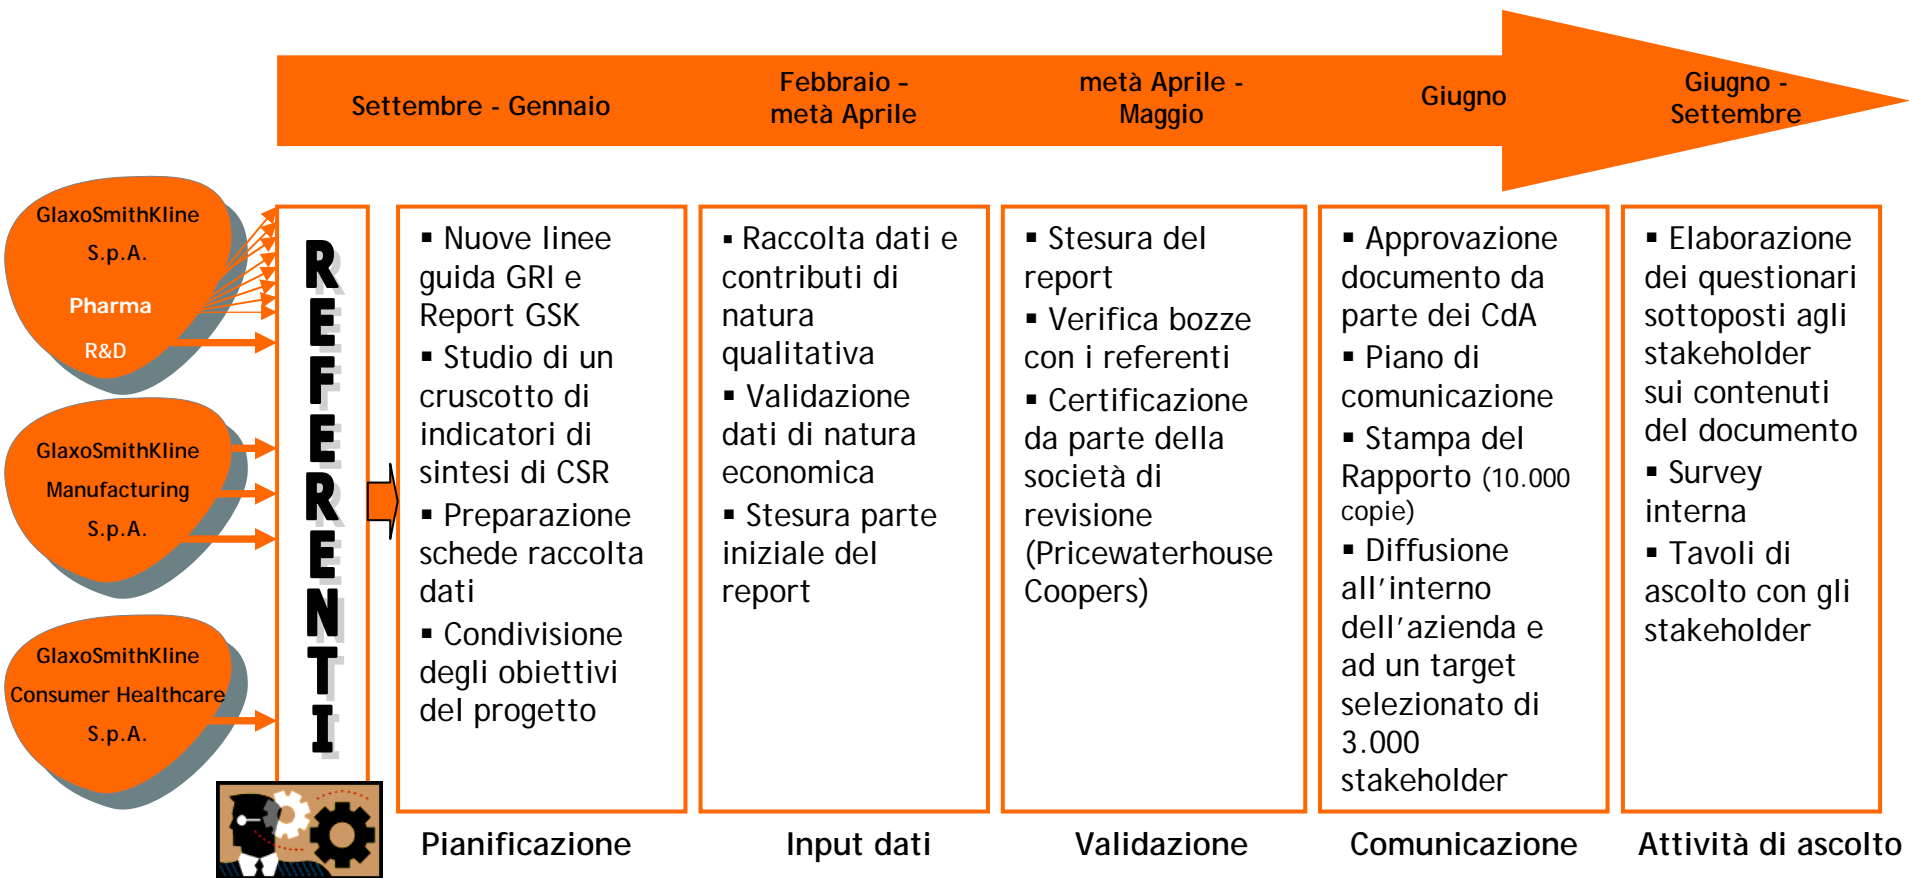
Settembre - Gennaio

Febbraio - metà Aprile

metà Aprile - Maggio

Giugno

Giugno - Settembre

GlaxoSmithKline S.p.A.

Pharma

R&D

GlaxoSmithKline Manufacturing S.p.A.

GlaxoSmithKline Consumer Healthcare S.p.A.

REFERENTI

▪ Nuove linee guida GRI e Report GSK
▪ Studio di un cruscotto di indicatori di sintesi di CSR
▪ Preparazione schede raccolta dati
▪ Condivisione degli obiettivi del progetto

▪ Raccolta dati e contributi di natura qualitativa
▪ Validazione dati di natura economica
▪ Stesura parte iniziale del report

▪ Stesura del report
▪ Verifica bozze con i referenti
▪ Certificazione da parte della società di revisione (Pricewaterhouse Coopers)

▪ Approvazione documento da parte dei CdA
▪ Piano di comunicazione
▪ Stampa del Rapporto (10.000 copie)
▪ Diffusione all'interno dell'azienda e ad un target selezionato di 3.000 stakeholder

▪ Elaborazione dei questionari sottoposti agli stakeholder sui contenuti del documento
▪ Survey interna
▪ Tavoli di ascolto con gli stakeholder

Pianificazione

Input dati

Validazione

Comunicazione

Attività di ascolto